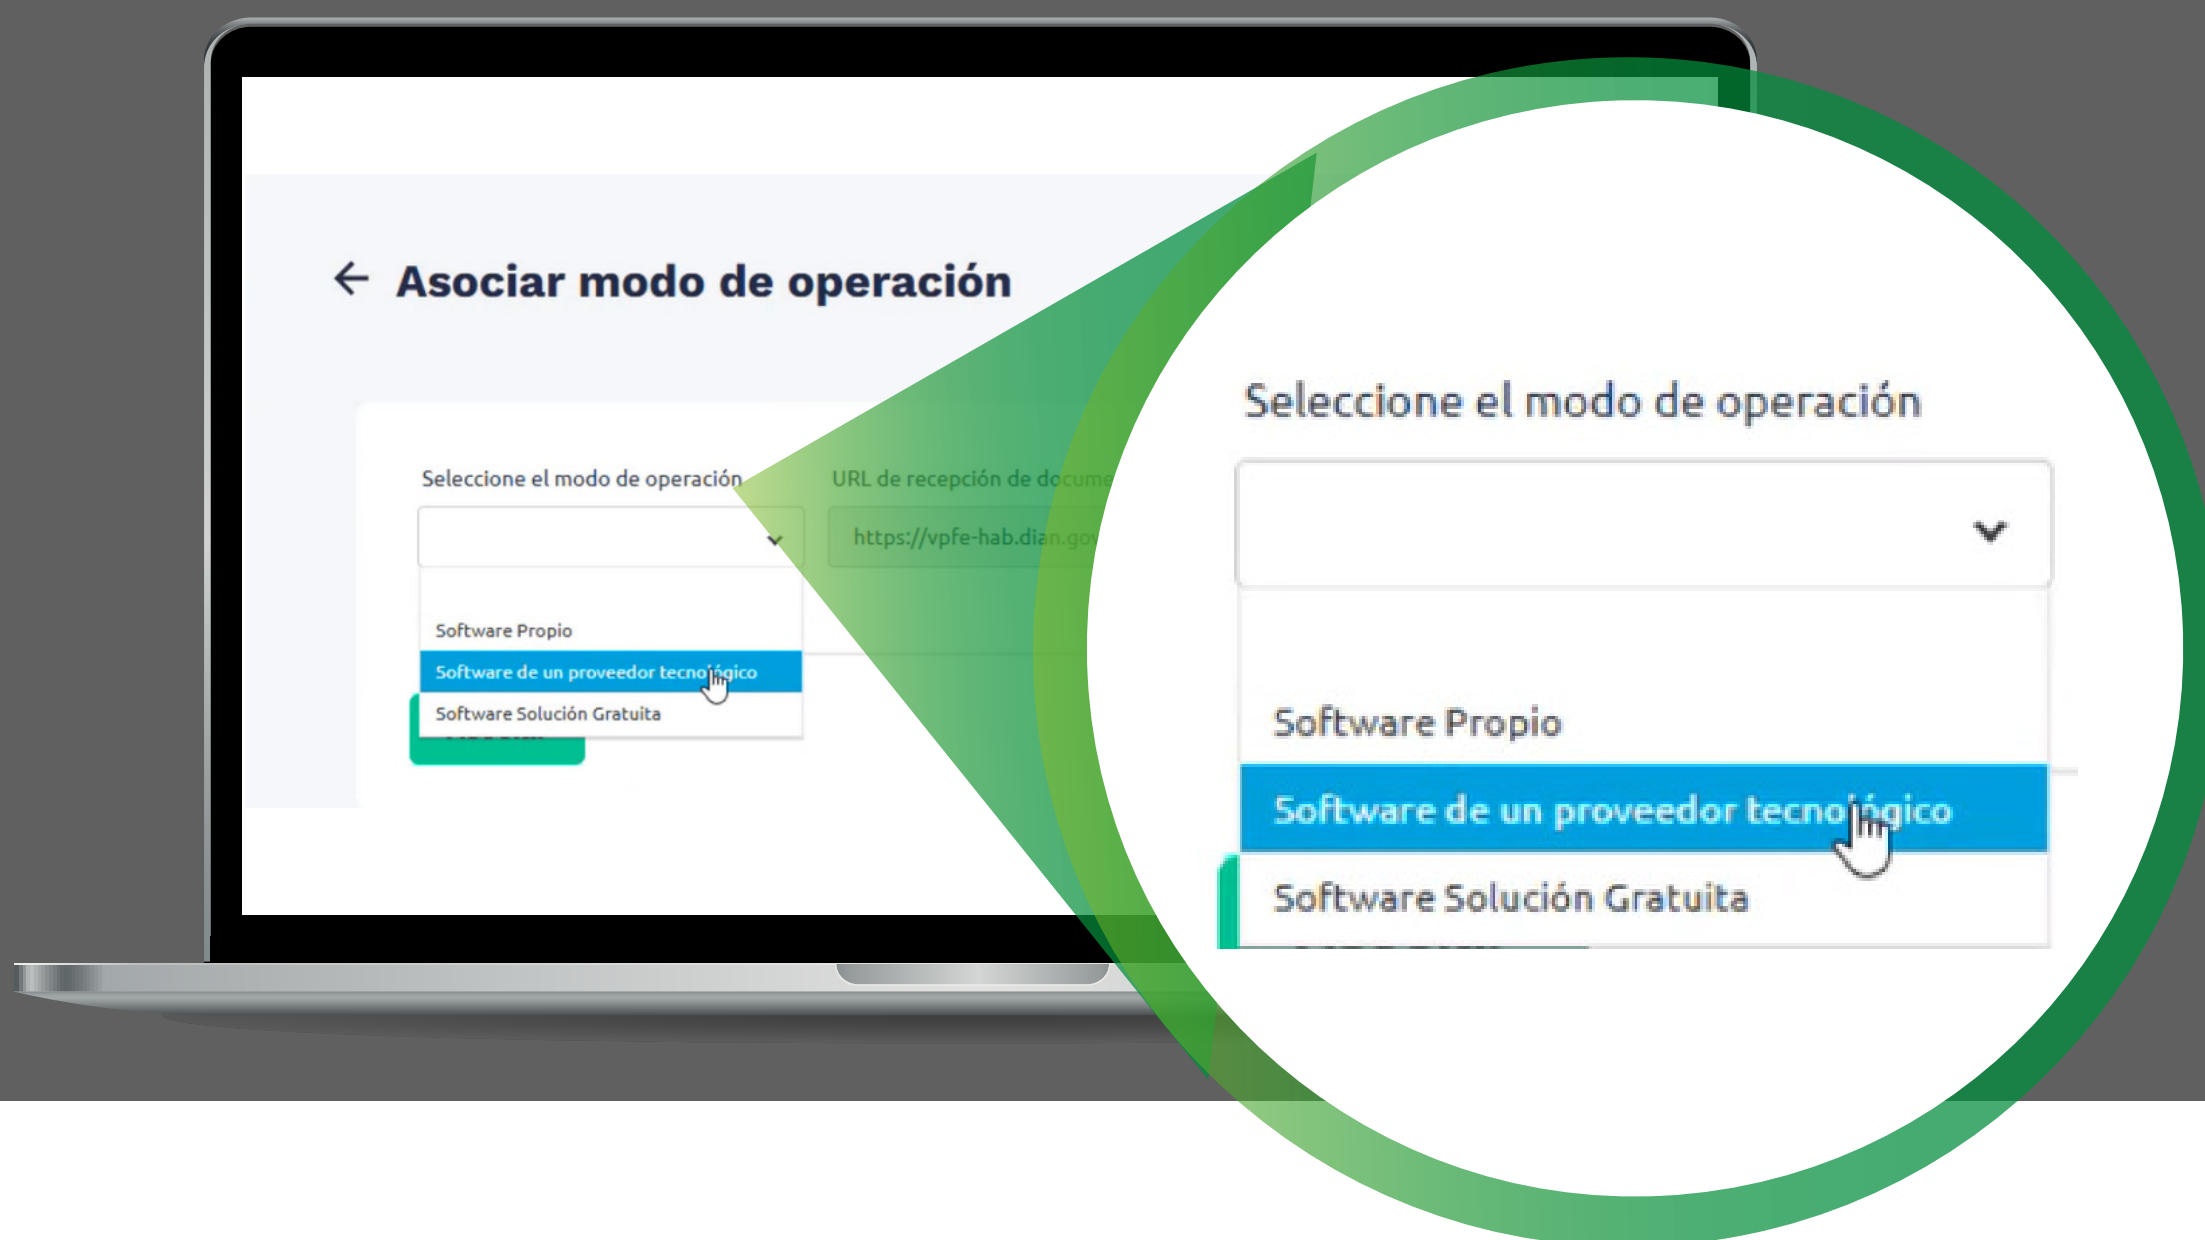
← Asociar modo de operación

Seleccione el modo de operación

URL de recepción de docume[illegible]

https://vpfe-hab.dian.gov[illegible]

Software Propio

Software de un proveedor tecnológico

Software Solución Gratuita

Seleccione el modo de operación

Software Propio

Software de un proveedor tecnológico

Software Solución Gratuita